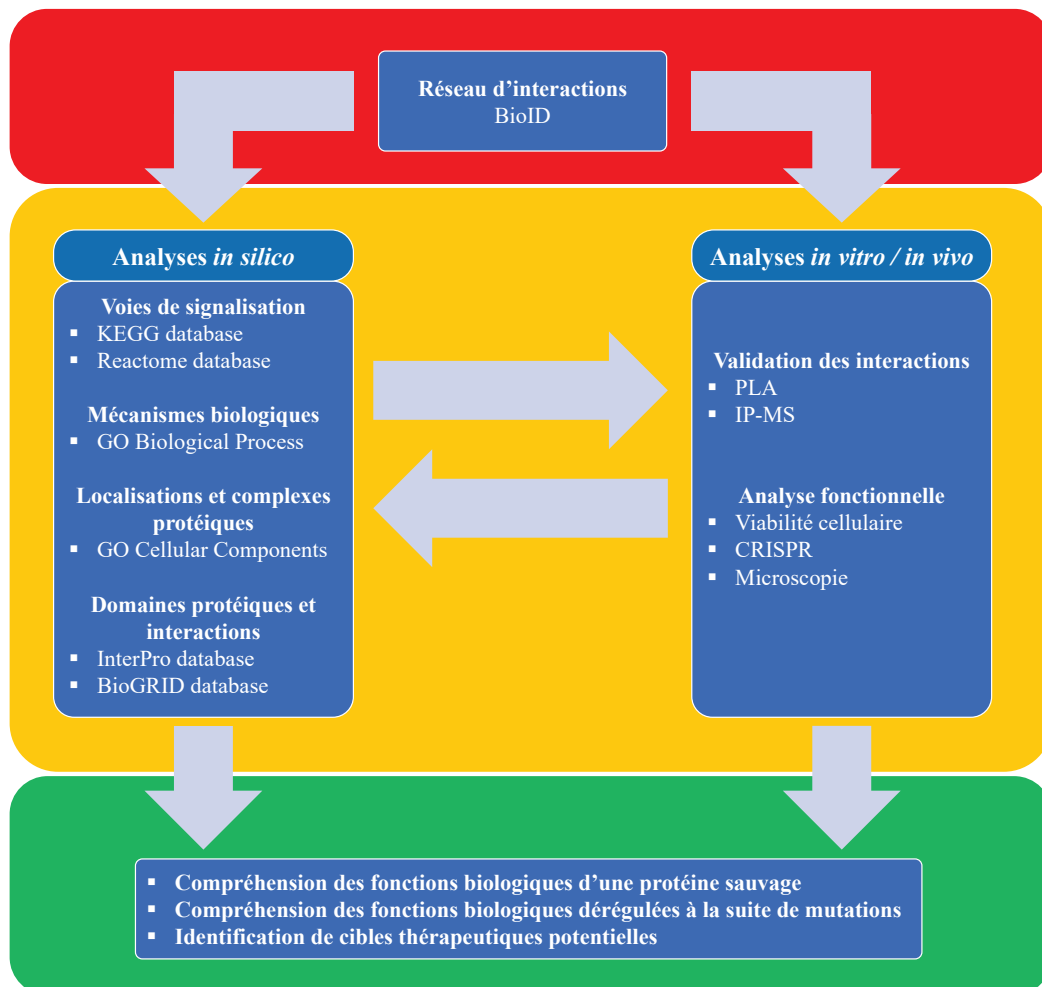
Réseau d'interactions
BioID

Analyses *in silico*

Voies de signalisation
- KEGG database
- Reactome database

Mécanismes biologiques
- GO Biological Process

Localisations et complexes protéiques
- GO Cellular Components

Domaines protéiques et interactions
- InterPro database
- BioGRID database

Analyses *in vitro / in vivo*

Validation des interactions
- PLA
- IP-MS

Analyse fonctionnelle
- Viabilité cellulaire
- CRISPR
- Microscopie

- Compréhension des fonctions biologiques d'une protéine sauvage
- Compréhension des fonctions biologiques dérégulées à la suite de mutations
- Identification de cibles thérapeutiques potentielles